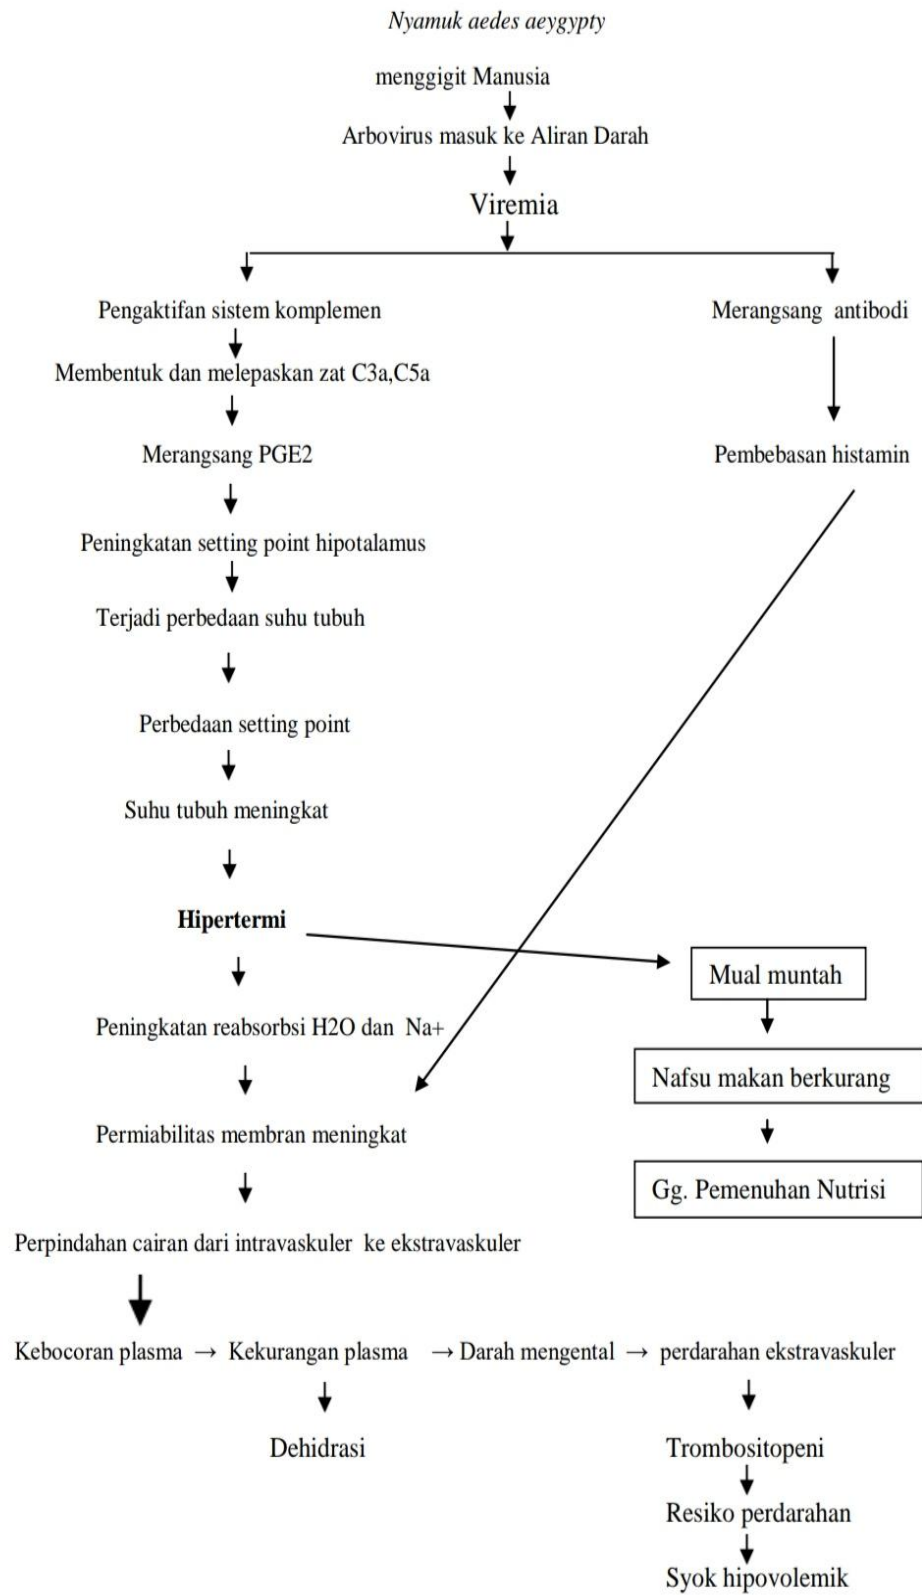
Nyamuk aedes aeygypty

menggigit Manusia

Arbovirus masuk ke Aliran Darah

Viremia

Pengaktifan sistem komplemen

Membentuk dan melepaskan zat C3a,C5a

Merangsang PGE2

Peningkatan setting point hipotalamus

Terjadi perbedaan suhu tubuh

Perbedaan setting point

Suhu tubuh meningkat

**Hipertermi**

Peningkatan reabsorbsi H2O dan Na+

Permiabilitas membran meningkat

Perpindahan cairan dari intravaskuler ke ekstravaskuler

Merangsang antibodi

Pembebasan histamin

Mual muntah

Nafsu makan berkurang

Gg. Pemenuhan Nutrisi

Kebocoran plasma → Kekurangan plasma → Darah mengental → perdarahan ekstravaskuler

Dehidrasi

Trombositopeni

Resiko perdarahan

Syok hipovolemik